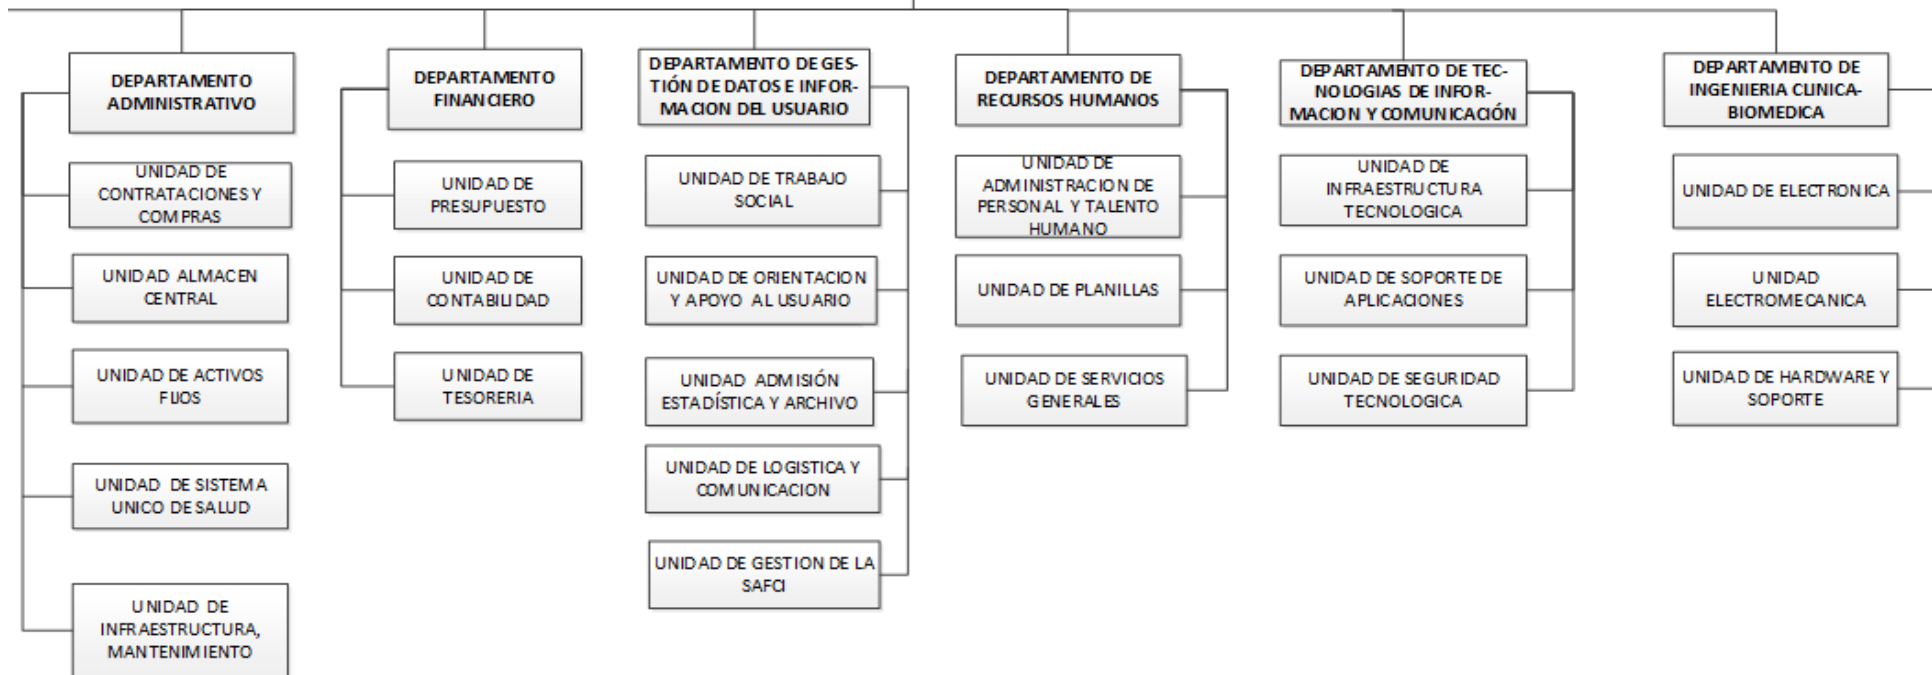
DEPARTAMENTO ADMINISTRATIVO

UNIDAD DE CONTRATACIONES Y COMPRAS

UNIDAD ALMACEN CENTRAL

UNIDAD DE ACTIVOS FIJOS

UNIDAD DE SISTEMA UNICO DE SALUD

UNIDAD DE INFRAESTRUCTURA, MANTENIMIENTO

DEPARTAMENTO FINANCIERO

UNIDAD DE PRESUPUESTO

UNIDAD DE CONTABILIDAD

UNIDAD DE TESORERIA

DEPARTAMENTO DE GESTIÓN DE DATOS E INFORMACION DEL USUARIO

UNIDAD DE TRABAJO SOCIAL

UNIDAD DE ORIENTACION Y APOYO AL USUARIO

UNIDAD ADMISIÓN ESTADÍSTICA Y ARCHIVO

UNIDAD DE LOGISTICA Y COMUNICACION

UNIDAD DE GESTION DE LA SAFCI

DEPARTAMENTO DE RECURSOS HUMANOS

UNIDAD DE ADMINISTRACION DE PERSONAL Y TALENTO HUMANO

UNIDAD DE PLANILLAS

UNIDAD DE SERVICIOS GENERALES

DEPARTAMENTO DE TECNOLOGIAS DE INFORMACION Y COMUNICACIÓN

UNIDAD DE INFRAESTRUCTURA TECNOLOGICA

UNIDAD DE SOPORTE DE APLICACIONES

UNIDAD DE SEGURIDAD TECNOLOGICA

DEPARTAMENTO DE INGENIERIA CLINICA-BIOMEDICA

UNIDAD DE ELECTRONICA

UNIDAD ELECTROMECANICA

UNIDAD DE HARDWARE Y SOPORTE